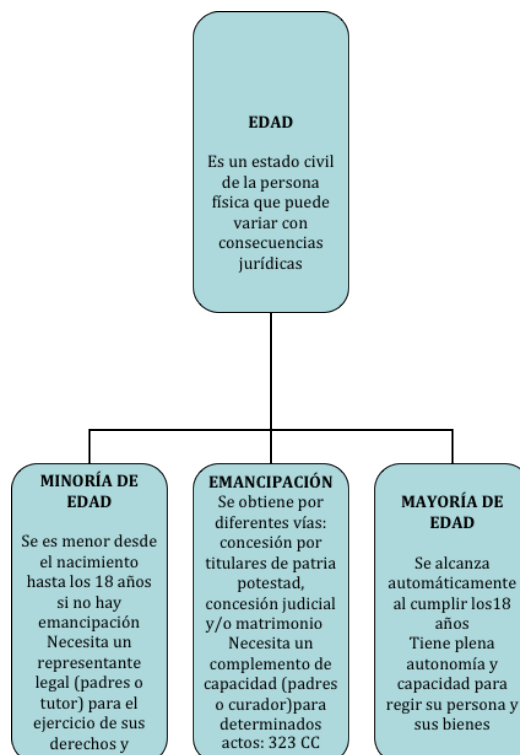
EDAD

Es un estado civil de la persona física que puede variar con consecuencias jurídicas

MINORÍA DE EDAD

Se es menor desde el nacimiento hasta los 18 años si no hay emancipación Necesita un representante legal (padres o tutor) para el ejercicio de sus derechos y

EMANCIPACIÓN
Se obtiene por diferentes vías: concesión por titulares de patria potestad, concesión judicial y/o matrimonio Necesita un complemento de capacidad (padres o curador)para determinados actos: 323 CC

MAYORÍA DE EDAD

Se alcanza automáticamente al cumplir los18 años
Tiene plena autonomía y capacidad para regir su persona y sus bienes